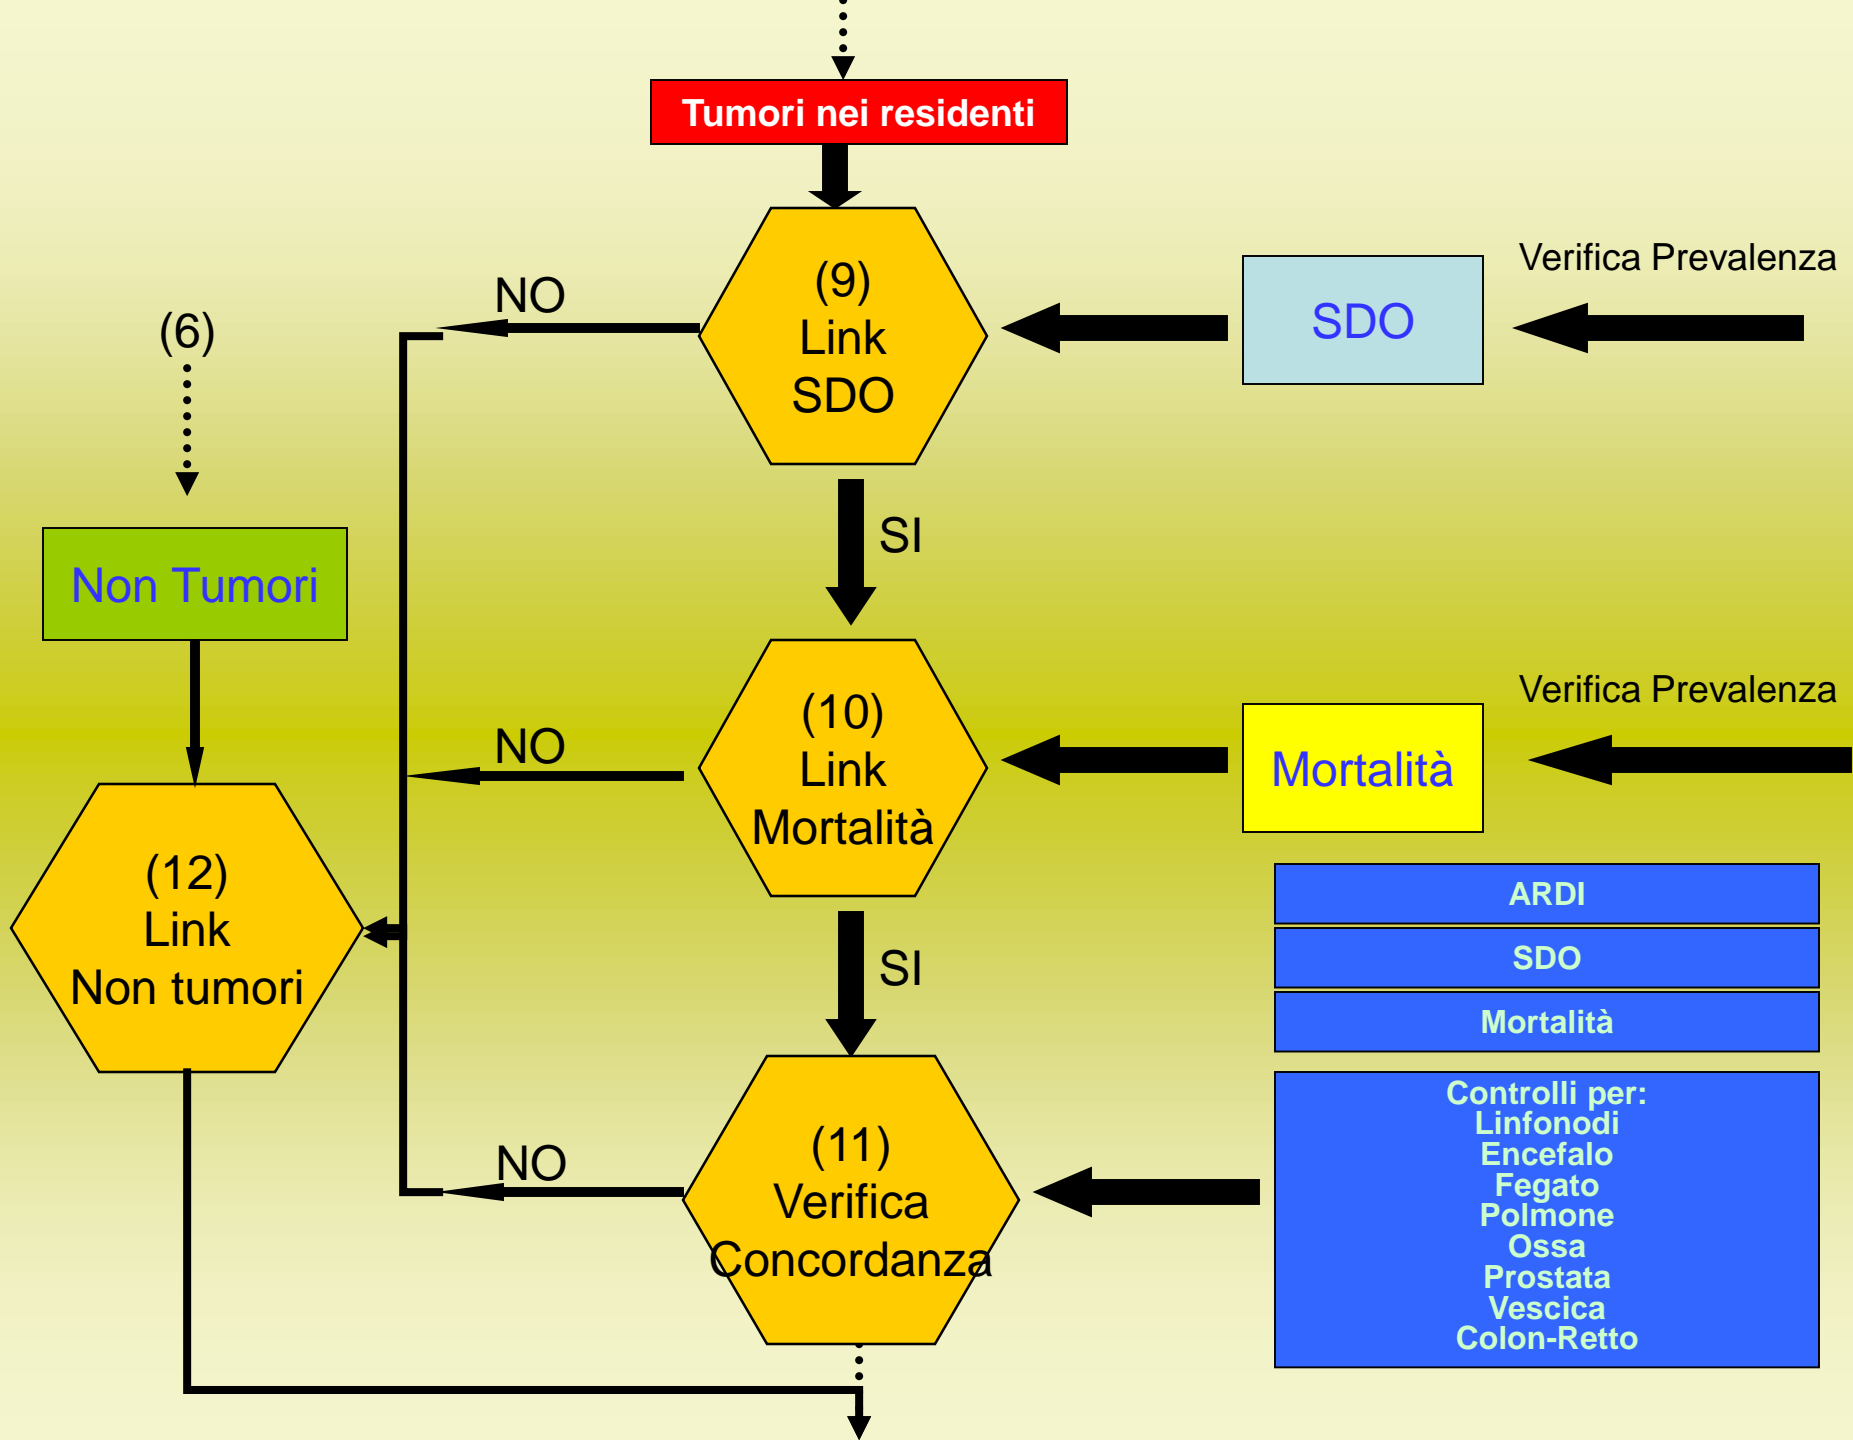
Tumori nei residenti

(6)

NO

(9)
Link
SDO

SDO

Verifica Prevalenza

SI

Non Tumori

NO

(10)
Link
Mortalità

Mortalità

Verifica Prevalenza

(12)
Link
Non tumori

SI

ARDI

SDO

Mortalità

NO

(11)
Verifica
Concordanza

Controlli per:
Linfonodi
Encefalo
Fegato
Polmone
Ossa
Prostata
Vescica
Colon-Retto